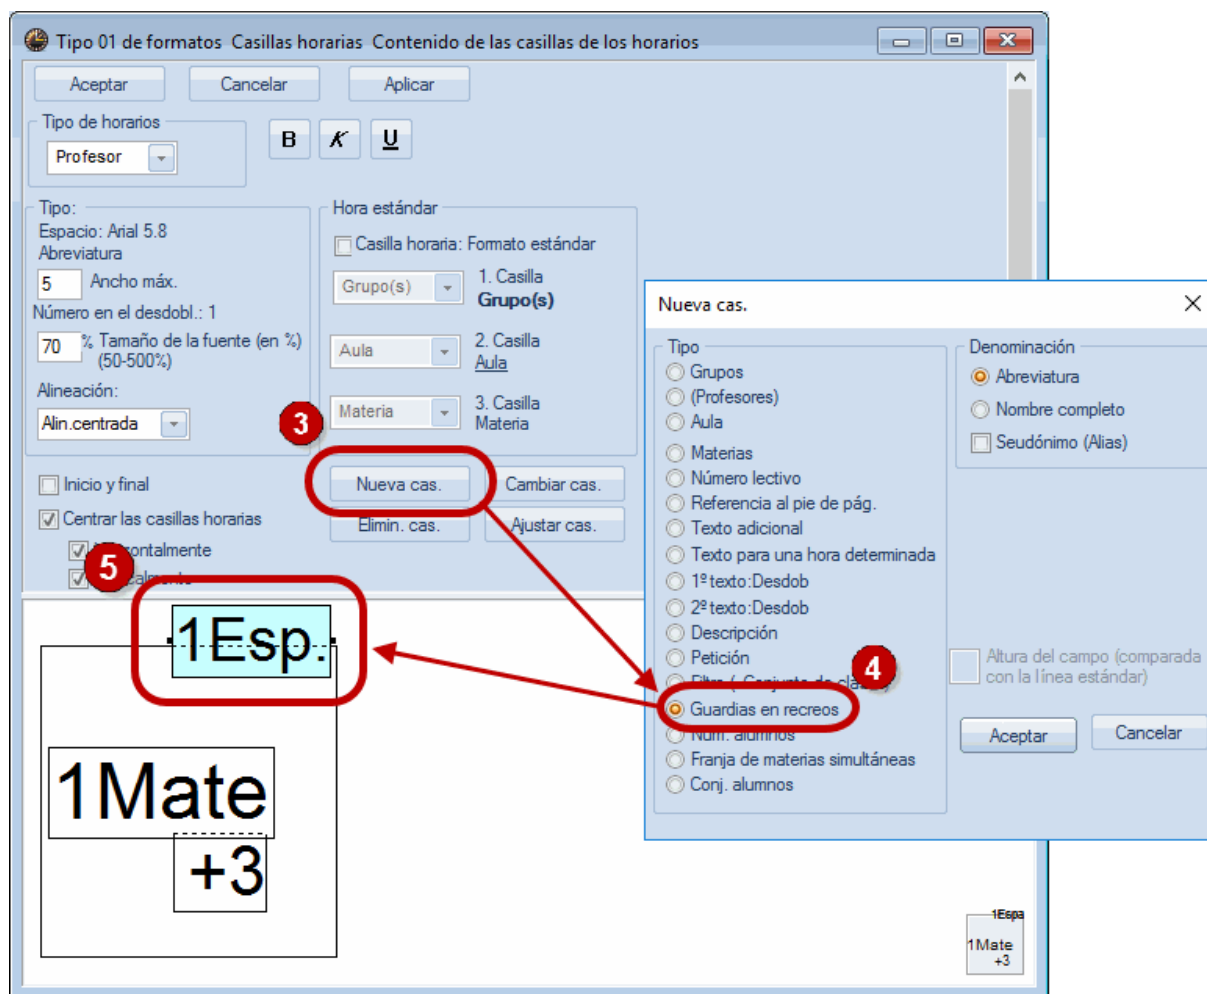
Tipo 01 de formatos Casillas horarias Contenido de las casillas de los horarios

Aceptar
Cancelar
Aplicar

Tipo de horarios
Profesor

B
K
U

Tipo:
Espacio: Arial 5.8
Abreviatura
5 Ancho máx.
Número en el desdobl.: 1
70 % Tamaño de la fuente (en %) (50-500%)
Alineación:
Alin.centrada

Hora estándar
Casilla horaria: Formato estándar
Grupo(s) 1. Casilla Grupo(s)
Aula 2. Casilla Aula
Materia 3. Casilla Materia

3

Nueva cas.
Cambiar cas.
Elimin. cas.
Ajustar cas.

Inicio y final
Centrar las casillas horarias
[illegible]ontalmente
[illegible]calmente

5

1Esp.

1Mate
+3

1Espa
1Mate
+3

Nueva cas.

Tipo
Grupos
(Profesores)
Aula
Materias
Número lectivo
Referencia al pie de pág.
Texto adicional
Texto para una hora determinada
1º texto:Desdob
2º texto:Desdob
Descripción
Petición
Filtro (Conjunto de cla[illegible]
Guardias en recreos
Núm. alumnos
Franja de materias simultáneas
Conj. alumnos

4

Denominación
Abreviatura
Nombre completo
Seudónimo (Alias)

Altura del campo (comparada con la línea estándar)

Aceptar
Cancelar